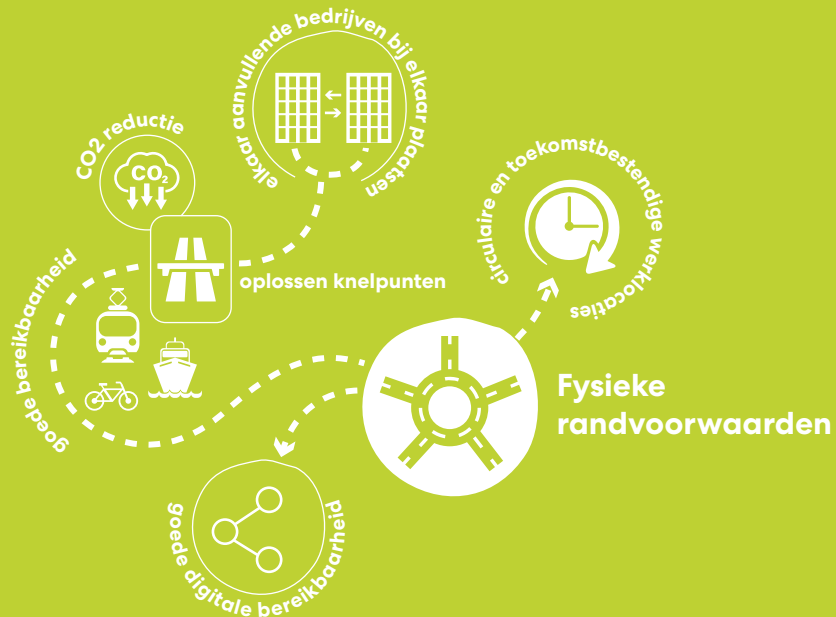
elkaar aanvullende bedrijven bij elkaar plaatsen

CO2 reductie

$CO_2$

oplossen knelpunten

goede bereikbaarheid

circulaire en toekomstbestendige werklocaties

Fysieke randvoorwaarden

goede digitale bereikbaarheid